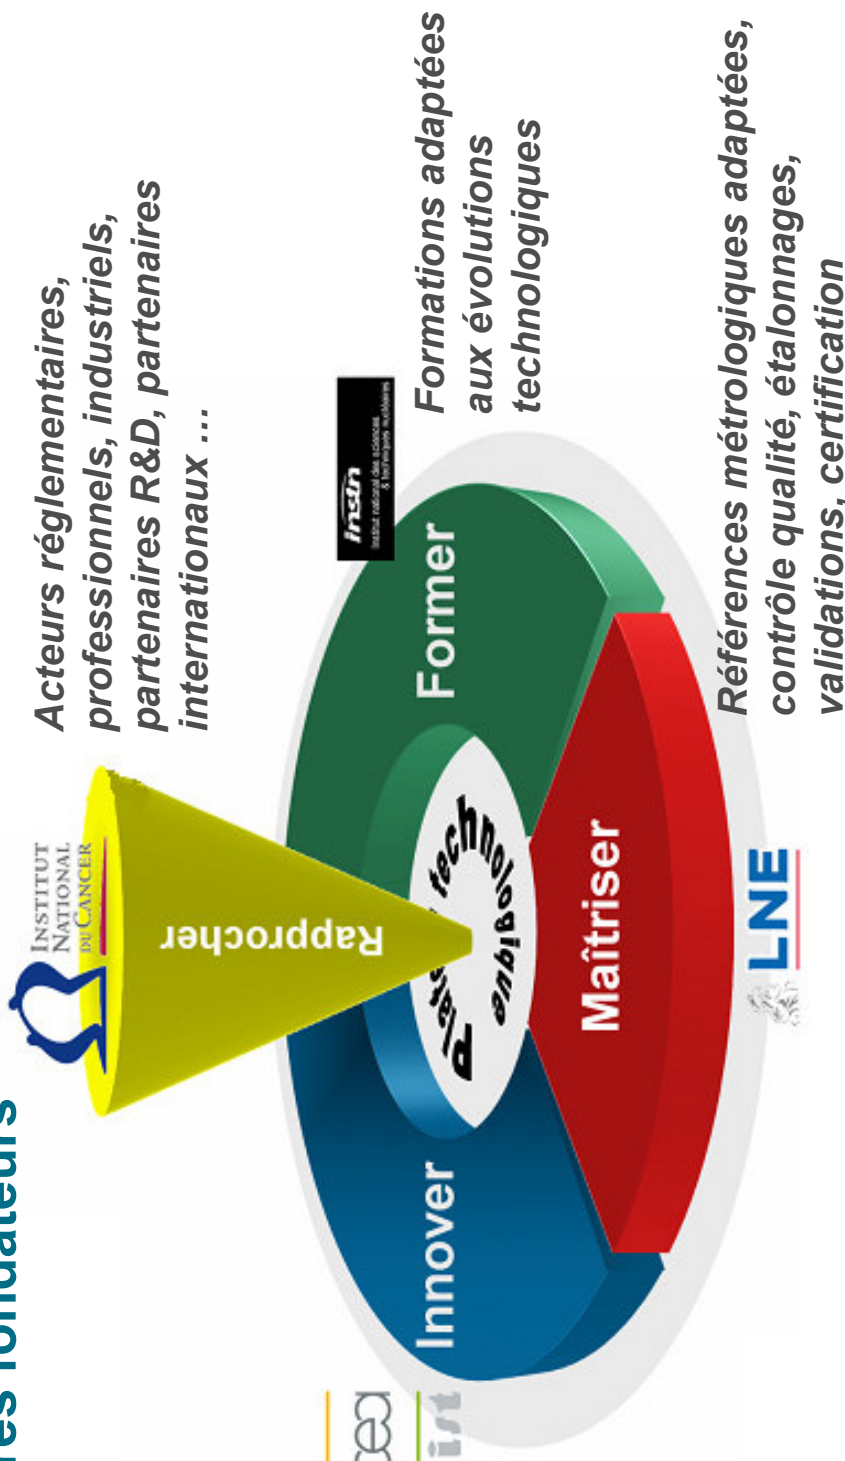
es fondateurs

Acteurs réglementaires, professionnels, industriels, partenaires R&D, partenaires internationaux ...

Formations adaptées aux évolutions technologiques

Références métrologiques adaptées, contrôle qualité, étalonnages, validations, certification

INSTITUT NATIONAL DU CANCER

Rapprocher

instn
Institut national des sciences & techniques nucléaires

Former

Plateforme technologique

Maîtriser

LNE

Innover

cea
list